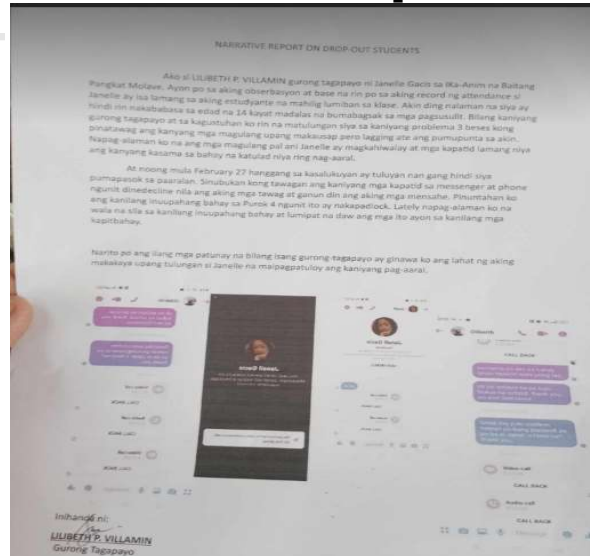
NARRATIVE REPORT ON DROP-OUT STUDENTS

Ako si LILIBETH P. VILLAMIN gurong tagapayo ni Janelle Gacis sa Ika-Anim na Baitang Pangkat Molave. Ayon po sa aking obserbasyon at base na rin po sa aking record ng attendance si Janelle ay isa lamang sa aking estudyante na mahilig lumiban sa klase. Akin ding nalaman na siya ay hindi rin nakababasa sa edad na 14 kayat madalas na bumabagsak sa mga pagsusulit. Bilang kaniyang gurong tagapayo at sa kagustuhan ko rin na matulungan siya sa kaniyang problema 3 beses kong pinatawag ang kanyang mga magulang upang makausap pero lagging ate ang pumupunta sa akin. Napag-alaman ko na ang mga magulang pal ani Janelle ay magkahiwalay at mga kapatid lamang niya ang kanyong kasama sa bahay na katulad niya ring nag-aaral.

At noong mula February 27 hanggang sa kasalukuyan ay tuluyan nan gang hindi siya pumapasok sa paaralan. Sinubukan kong tawagan ang kaniyang mga kapatid sa messenger at phone ngunit dinedecline nila ang aking mga tawag at ganun din ang aking mga mensahe. Pinuntahan ko ang kanilang inuupahang bahay sa Purok 4 ngunit ito ay nakapadlock. Lately napag-alaman ko na wala na sila sa kanilang inuupahang bahay at lumipat na daw ang mga ito ayon sa kanilang mga kapitbahay.

Narito po ang iilang mga patunay na bilang isang gurong tagapayo ay ginawa ko ang lahat ng aking makakaya upang tulungan si Janelle na maipagpatuloy ang kaniyang pag-aaral.

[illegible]

CALL BACK

Video call

CALL BACK

Audio call

CALL BACK

Inihanda ni:
LILIBETH P. VILLAMIN
Gurong Tagapayo